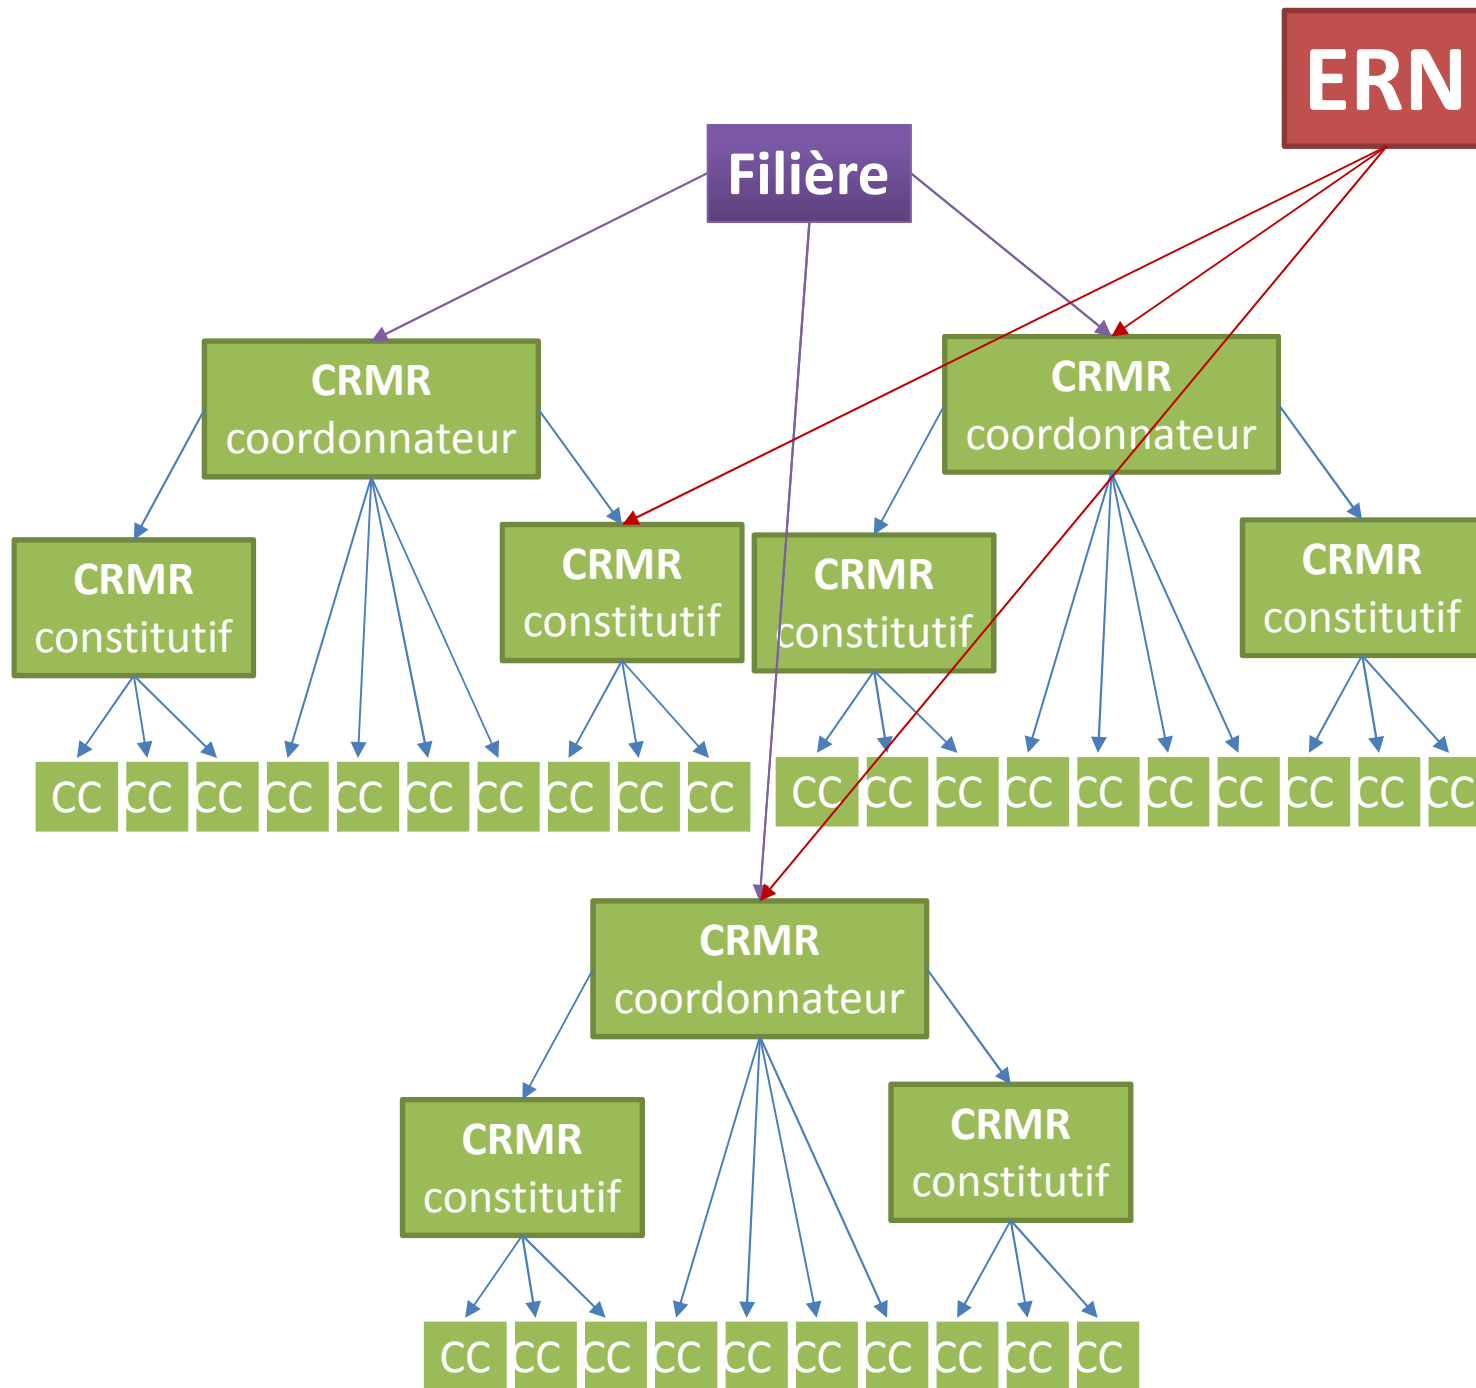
ERN

Filière

CRMR coordonnateur

CRMR coordonnateur

CRMR constitutif

CRMR constitutif

CRMR constitutif

CRMR constitutif

CC CC CC CC CC CC CC CC CC CC

CC CC CC CC CC CC CC CC CC CC

CRMR coordonnateur

CRMR constitutif

CRMR constitutif

CC CC CC CC CC CC CC CC CC CC